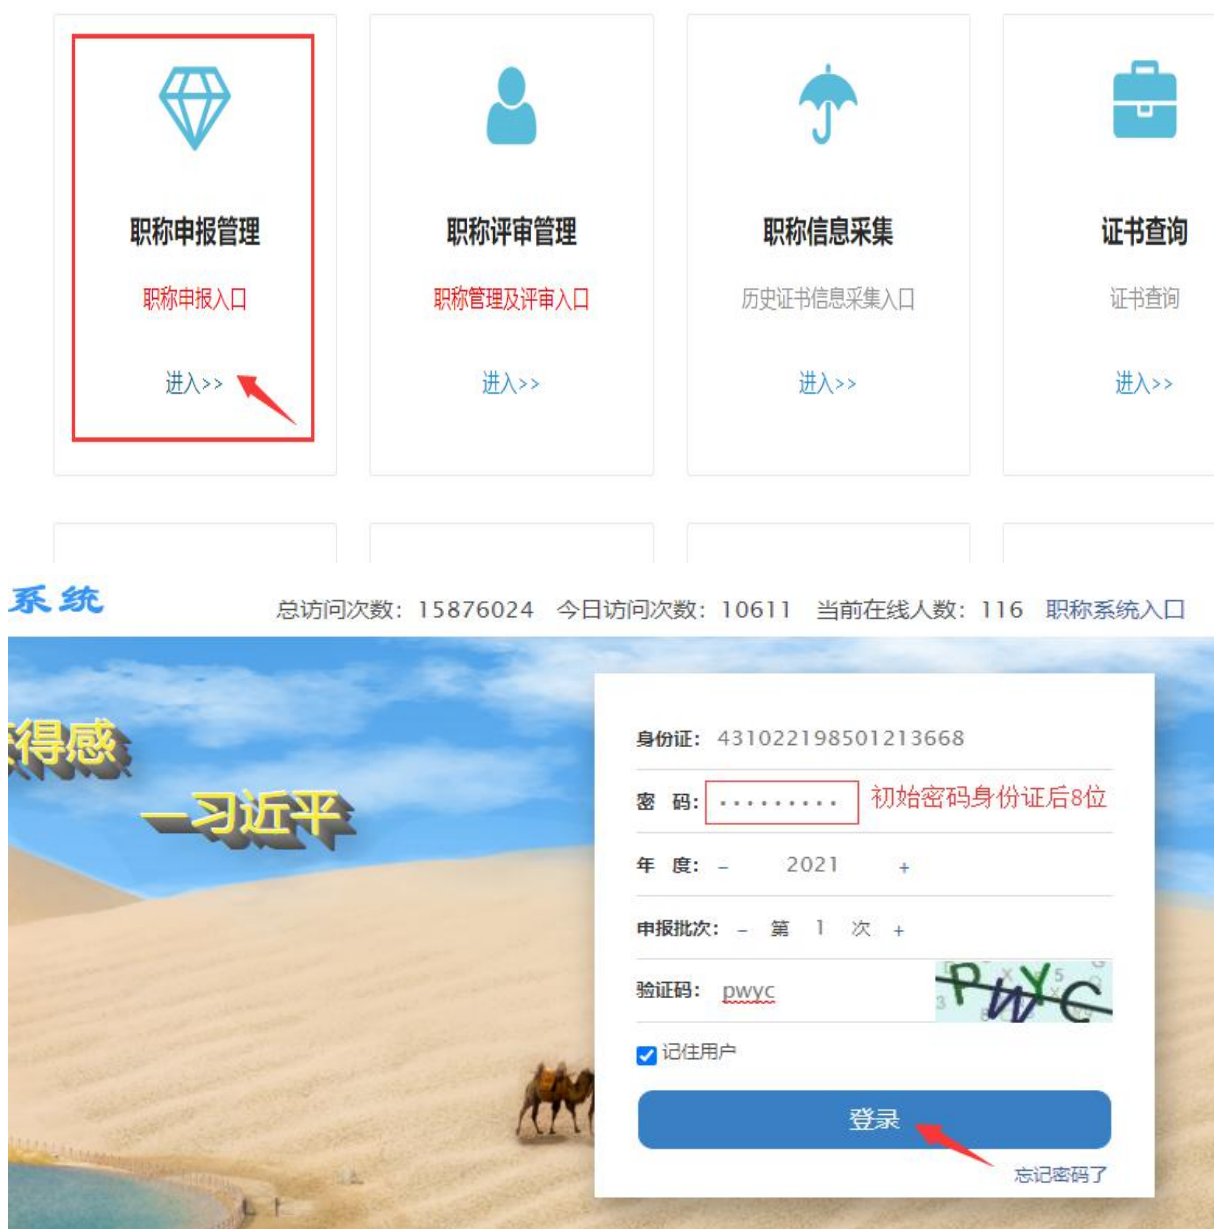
职称申报管理
职称申报入口
进入>>

职称评审管理
职称管理及评审入口
进入>>

职称信息采集
历史证书信息采集入口
进入>>

证书查询
证书查询
进入>>

系统

总访问次数：15876024 今日访问次数：10611 当前在线人数：116 职称系统入口

得感
—习近平

身份证：431022198501213668
密 码：········· 初始密码身份证后8位
年 度：– 2021 +
申报批次：– 第 1 次 +
验证码：pwyc
PWYC
记住用户
登录
忘记密码了